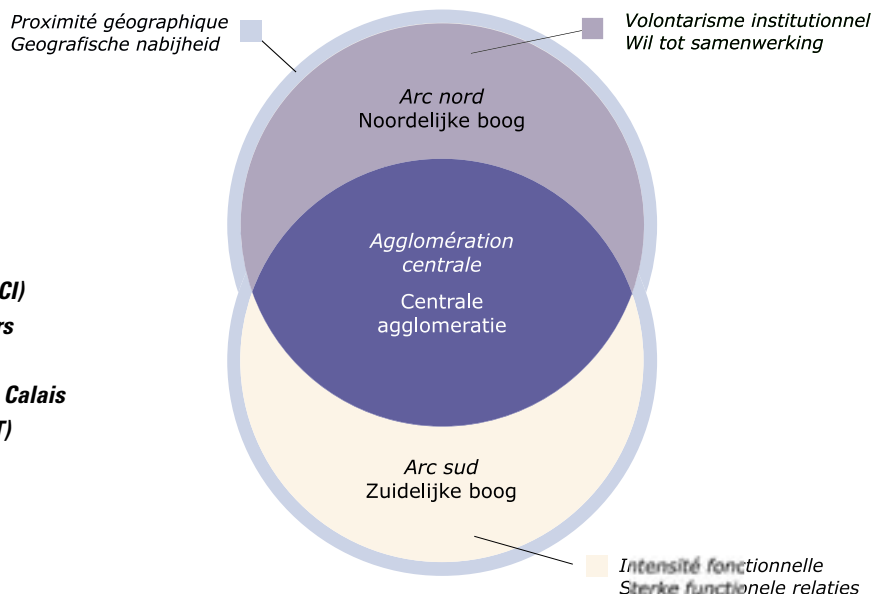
Proximité géographique
Geografische nabijheid

Volontarisme institutionnel
Wil tot samenwerking

Arc nord
Noordelijke boog

CI)
rs

Calais
T)

Agglomération centrale

Centrale agglomeratie

Arc sud
Zuidelijke boog

Intensité fonctionnelle
Sterke functionele relaties